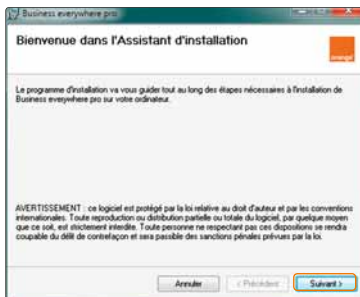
Business everywhere pro

Bienvenue dans l'Assistant d'installation

orange

Le programme d'installation va vous guider tout au long des étapes nécessaires à l'installation de Business everywhere pro sur votre ordinateur.

AVERTISSEMENT : ce logiciel est protégé par la loi relative au droit d'auteur et par les conventions internationales. Toute reproduction ou distribution partielle ou totale du logiciel, par quelque moyen que ce soit, est strictement interdite. Toute personne ne respectant pas ces dispositions se rendra coupable du délit de contrefaçon et sera passible des sanctions pénales prévues par la loi.

Annuler
< Précédent
Suivant >